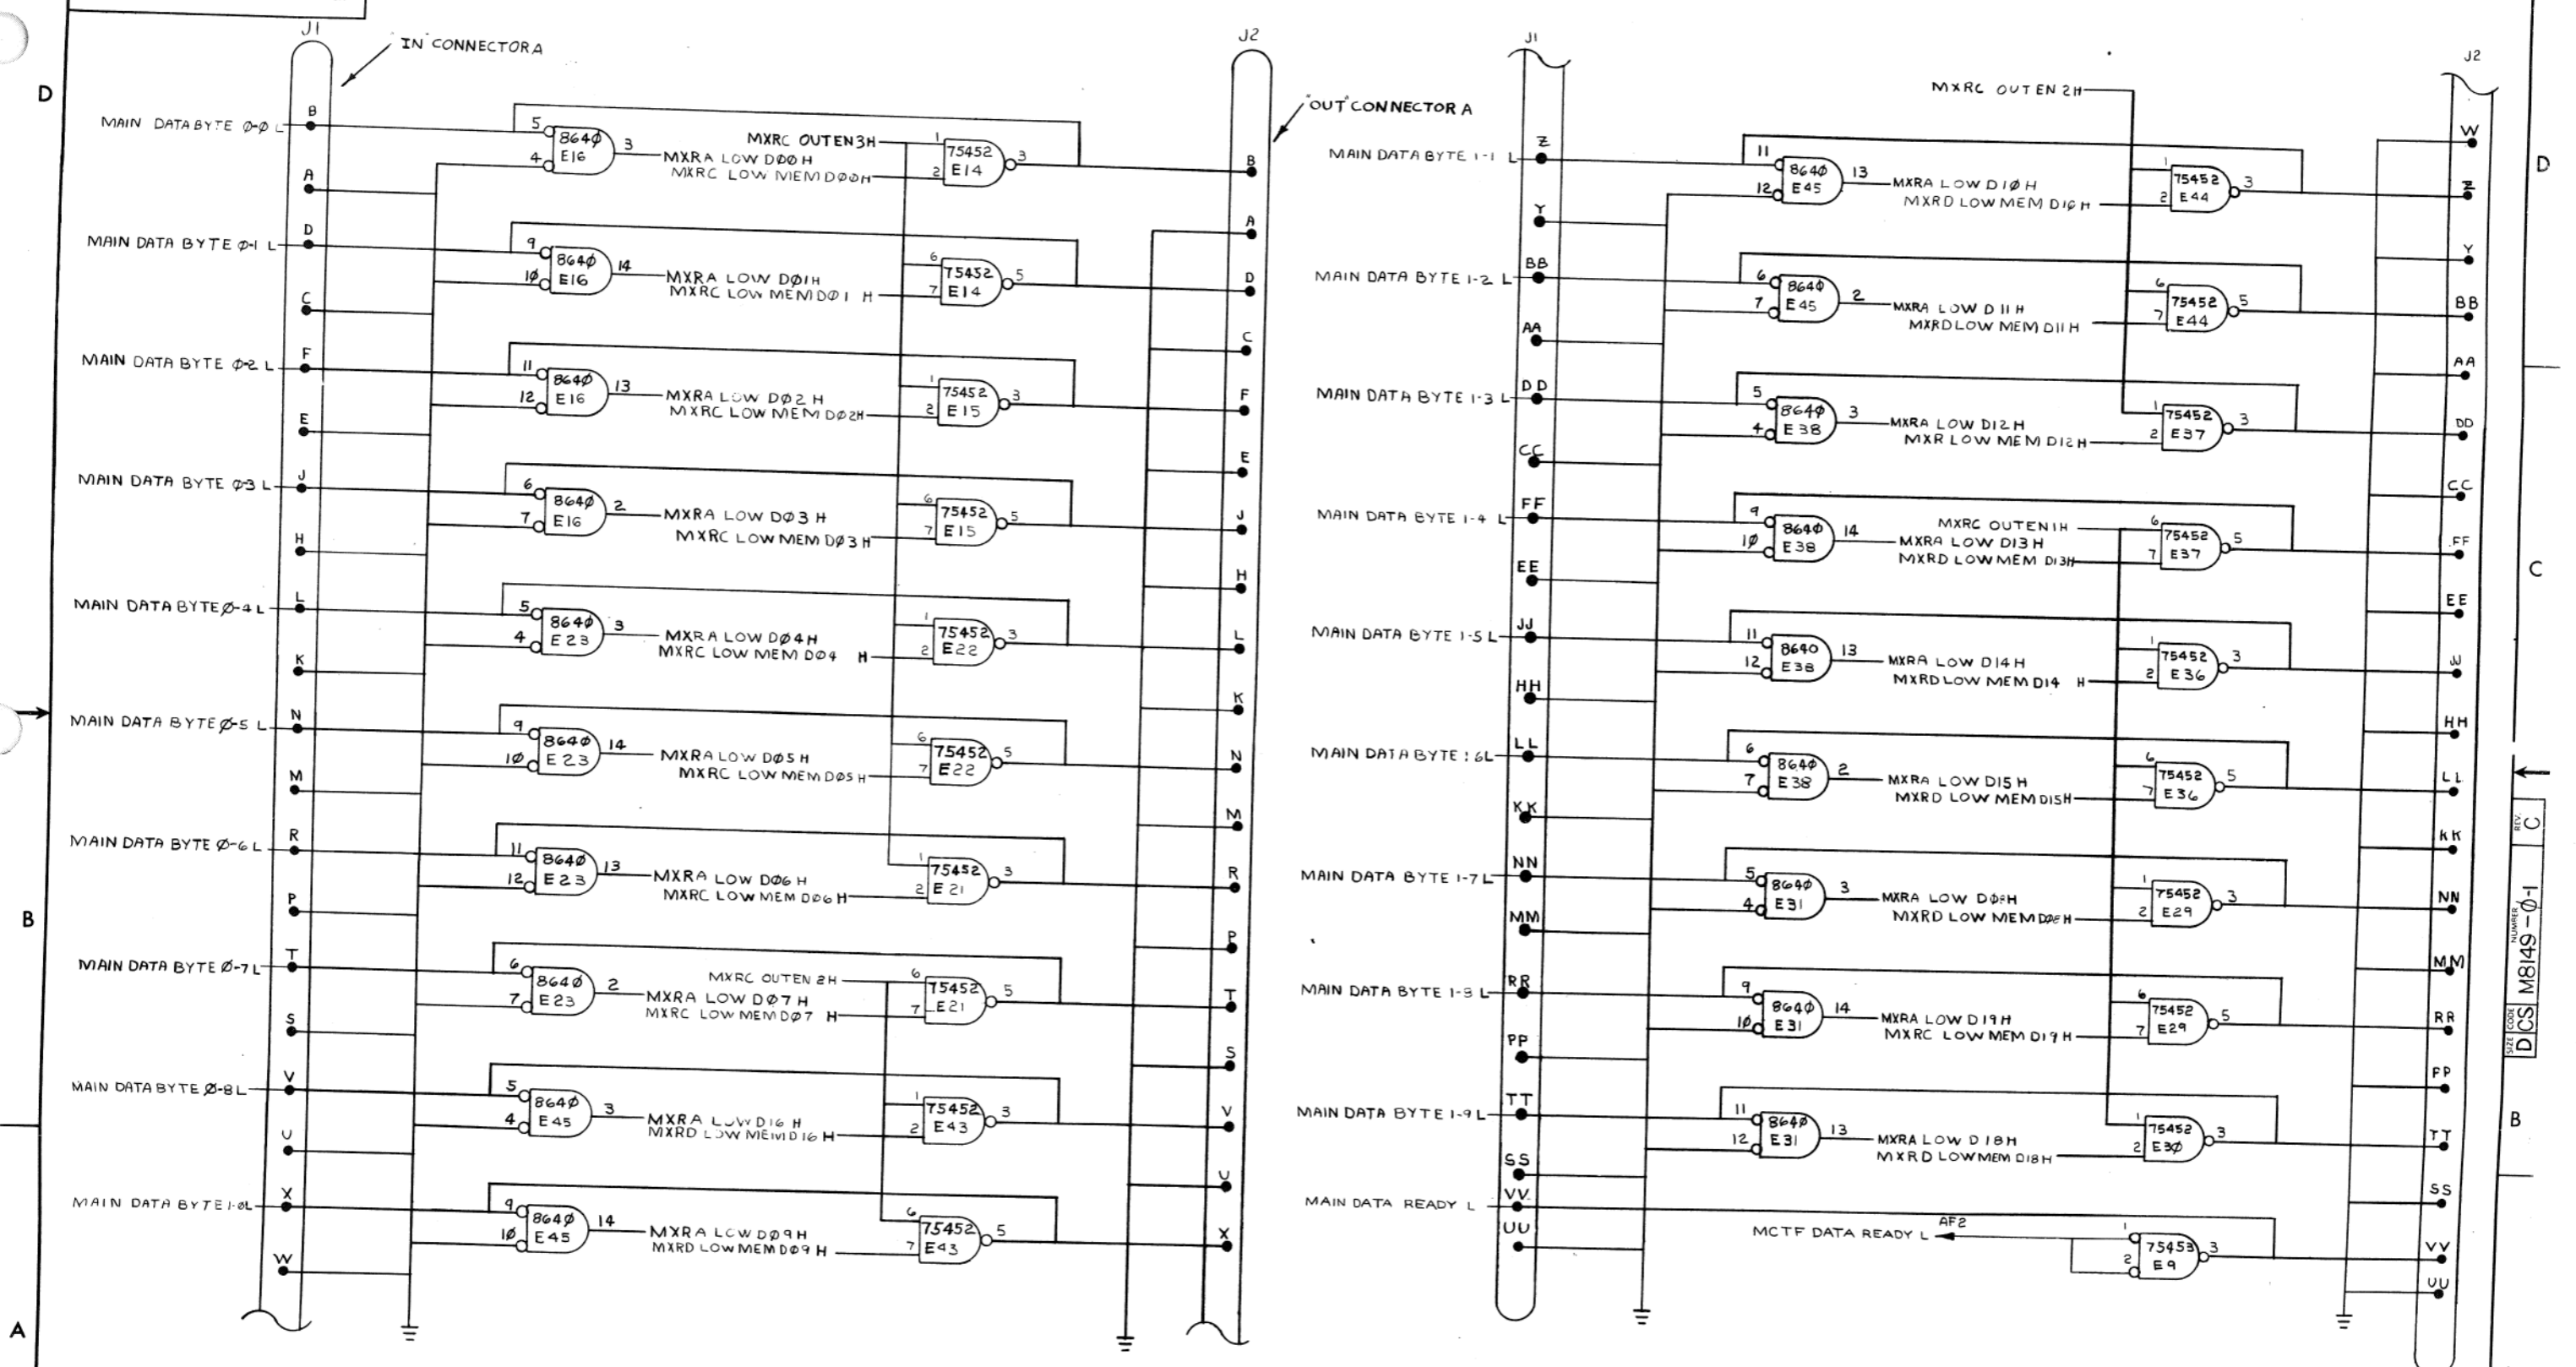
D

J1

"IN" CONNECTOR A

J2

"OUT" CONNECTOR A

MAIN DATA BYTE Ø-Ø L B 5 4 864Ø E16 3 MXRA LOW DØØ H MXRC LOW MEM DØØH MXRC OUTEN3H 1 2 75452 E14 3 B
A A
MAIN DATA BYTE Ø-1 L D 9 1Ø 864Ø E16 14 MXRA LOW DØ1H MXRC LOW MEM DØ1 H 6 7 75452 E14 5 D
C C
MAIN DATA BYTE Ø-2 L F 11 12 864Ø E16 13 MXRA LOW DØ2 H MXRC LOW MEM DØ2H 1 2 75452 E15 3 F
E E
MAIN DATA BYTE Ø-3 L J 6 7 864Ø E16 2 MXRA LOW DØ3 H MXRC LOW MEM DØ3 H 6 7 75452 E15 5 J
H H
MAIN DATA BYTE Ø-4 L L 5 4 864Ø E23 3 MXRA LOW DØ4 H MXRC LOW MEM DØ4 H 1 2 75452 E22 3 L
K K
MAIN DATA BYTE Ø-5 L N 9 1Ø 864Ø E23 14 MXRA LOW DØ5 H MXRC LOW MEM DØ5 H 6 7 75452 E22 5 N
M M
MAIN DATA BYTE Ø-6 L R 11 12 864Ø E23 13 MXRA LOW DØ6 H MXRC LOW MEM DØ6 H 1 2 75452 E21 3 R
P P
MAIN DATA BYTE Ø-7 L T 6 7 864Ø E23 2 MXRC OUTEN 2H MXRA LOW DØ7 H MXRC LOW MEM DØ7 H 6 7 75452 E21 5 T
S S
MAIN DATA BYTE Ø-8 L V 5 4 864Ø E45 3 MXRA LOW D16 H MXRD LOW MEM D16 H 1 2 75452 E43 3 V
U U
MAIN DATA BYTE 1-Ø L X 9 1Ø 864Ø E45 14 MXRA LOW DØ9 H MXRD LOW MEM DØ9 H 6 7 75452 E43 5 X
W

J1 J2

MXRC OUTEN 2H

MAIN DATA BYTE 1-1 L Z 11 12 864Ø E45 13 MXRA LOW D1Ø H MXRD LOW MEM D1Ø H 1 2 75452 E44 3 W Z
Y Y
MAIN DATA BYTE 1-2 L BB 6 7 864Ø E45 2 MXRA LOW D11 H MXRD LOW MEM D11 H 6 7 75452 E44 5 BB
AA AA
MAIN DATA BYTE 1-3 L DD 5 4 864Ø E38 3 MXRA LOW D12 H MXR LOW MEM D12 H 1 2 75452 E37 3 DD
CC CC
MAIN DATA BYTE 1-4 L FF 9 1Ø 864Ø E38 14 MXRC OUTEN1H MXRA LOW D13 H MXRD LOW MEM D13H 6 7 75452 E37 5 FF
EE EE
MAIN DATA BYTE 1-5 L JJ 11 12 864Ø E38 13 MXRA LOW D14 H MXRD LOW MEM D14 H 1 2 75452 E36 3 JJ
HH HH
MAIN DATA BYTE 1-6 L LL 6 7 864Ø E38 2 MXRA LOW D15 H MXRD LOW MEM D15H 6 7 75452 E36 5 LL
KK KK
MAIN DATA BYTE 1-7 L NN 5 4 864Ø E31 3 MXRA LOW DØ8H MXRD LOW MEM DØ8 H 1 2 75452 E29 3 NN
MM MM
MAIN DATA BYTE 1-8 L RR 9 1Ø 864Ø E31 14 MXRA LOW D19 H MXRC LOW MEM D19 H 6 7 75452 E29 5 RR
PP PP
MAIN DATA BYTE 1-9 L TT 11 12 864Ø E31 13 MXRA LOW D18 H MXRD LOW MEM D18 H 1 2 75452 E3Ø 3 TT
SS SS
MAIN DATA READY L VV AF2 MCTF DATA READY L 1 2 75453 E9 3 VV
UU UU

D C B A
D C B

SIZE D CODE CS NUMBER M8149-Ø-1 REV C